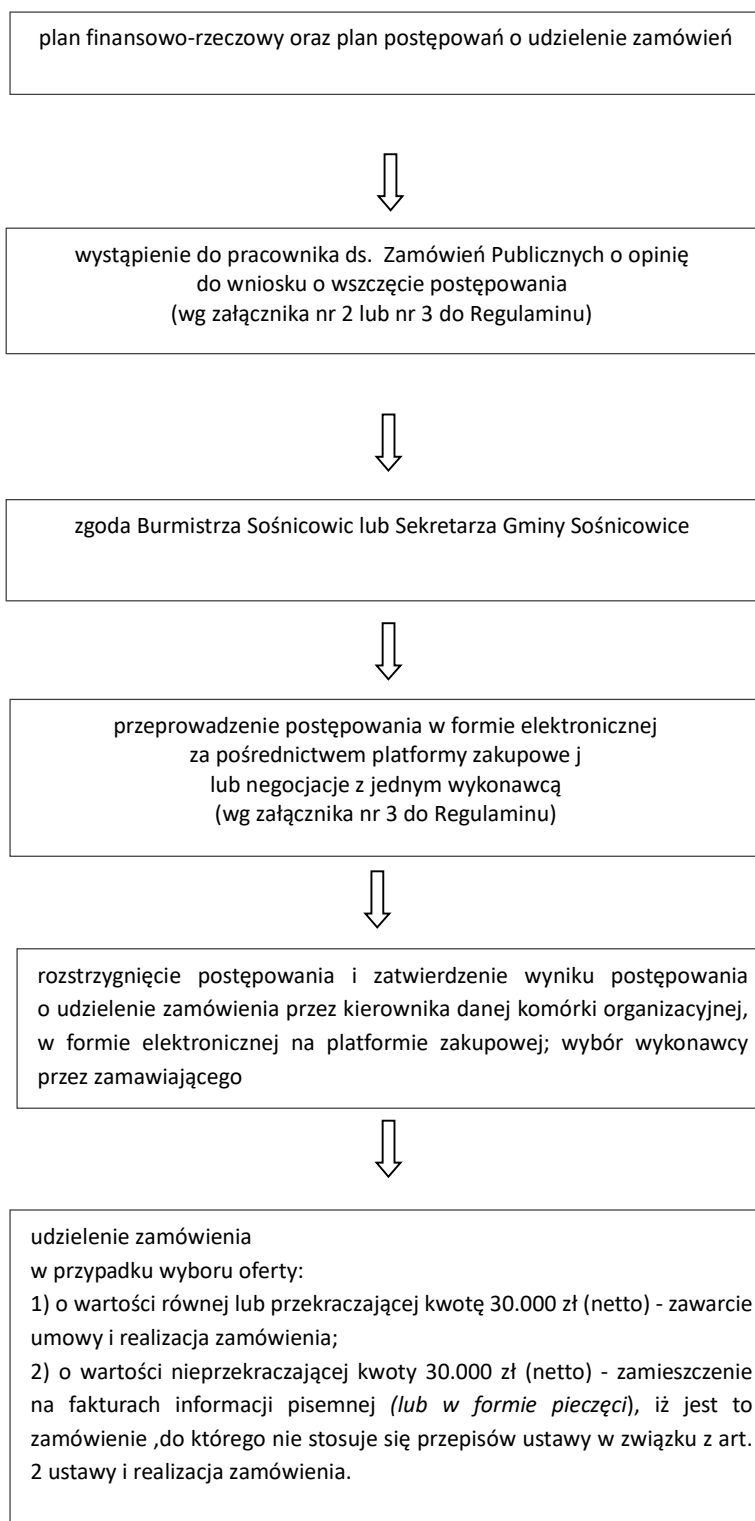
plan finansowo-rzeczowy oraz plan postępowań o udzielenie zamówień

wystąpienie do pracownika ds. Zamówień Publicznych o opinię do wniosku o wszczęcie postępowania (wg załącznika nr 2 lub nr 3 do Regulaminu)

zgoda Burmistrza Sośnicowic lub Sekretarza Gminy Sośnicowice

przeprowadzenie postępowania w formie elektronicznej za pośrednictwem platformy zakupowe j lub negocjacje z jednym wykonawcą (wg załącznika nr 3 do Regulaminu)

rozstrzygnięcie postępowania i zatwierdzenie wyniku postępowania o udzielenie zamówienia przez kierownika danej komórki organizacyjnej, w formie elektronicznej na platformie zakupowej; wybór wykonawcy przez zamawiającego

udzielenie zamówienia
w przypadku wyboru oferty:
1) o wartości równej lub przekraczającej kwotę 30.000 zł (netto) - zawarcie umowy i realizacja zamówienia;
2) o wartości nieprzekraczającej kwoty 30.000 zł (netto) - zamieszczenie na fakturach informacji pisemnej (lub w formie pieczęci), iż jest to zamówienie ,do którego nie stosuje się przepisów ustawy w związku z art. 2 ustawy i realizacja zamówienia.